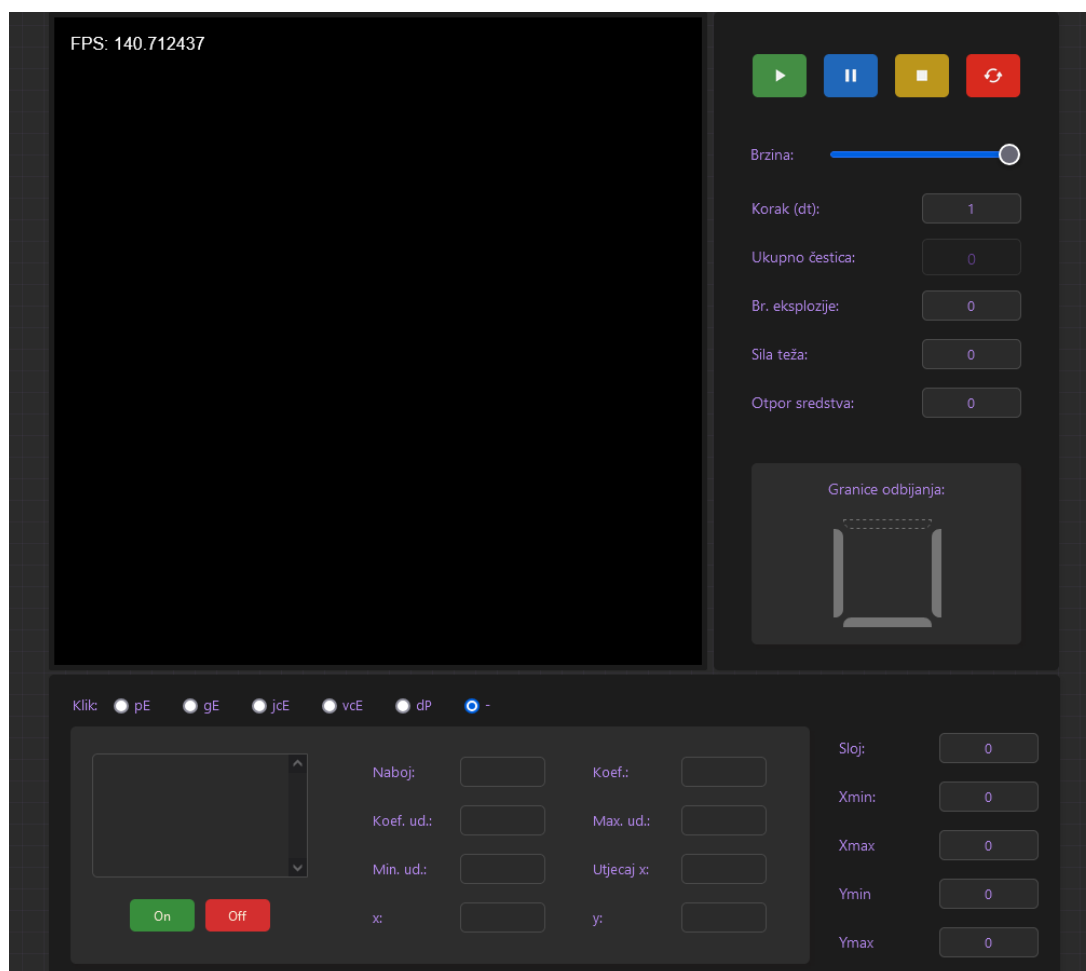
FPS: 140.712437

Brzina:

Korak (dt): 1

Ukupno čestica: 0

Br. eksplozije: 0

Sila teža: 0

Otpor sredstva: 0

Granice odbijanja:

Klik: pE gE jcE vcE dP -

Naboj:
Koef.:
Koef. ud.:
Max. ud.:
Min. ud.:
Utjecaj x:
x:
y:

On Off

Sloj: 0
Xmin: 0
Xmax: 0
Ymin: 0
Ymax: 0